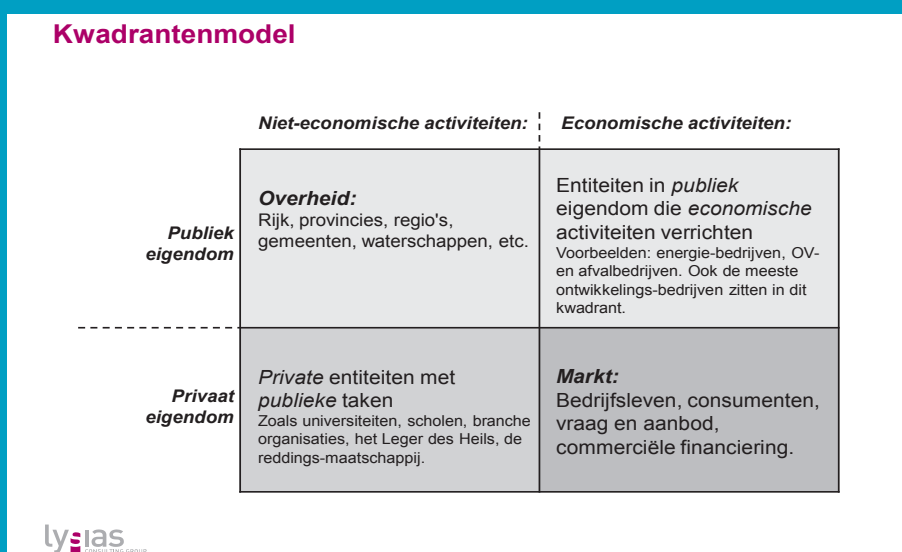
Kwadrantenmodel

| | Niet-economische activiteiten: | Economische activiteiten: |
|---|---|---|
| Publiek eigendom | *Overheid:* Rijk, provincies, regio's, gemeenten, waterschappen, etc. | Entiteiten in *publiek* eigendom die *economische* activiteiten verrichten Voorbeelden: energie-bedrijven, OV- en afvalbedrijven. Ook de meeste ontwikkelings-bedrijven zitten in dit kwadrant. |
| Privaat eigendom | *Private* entiteiten met *publieke* taken Zoals universiteiten, scholen, branche organisaties, het Leger des Heils, de reddings-maatschappij. | *Markt:* Bedrijfsleven, consumenten, vraag en aanbod, commerciële financiering. |

lysias
CONSULTING GROUP